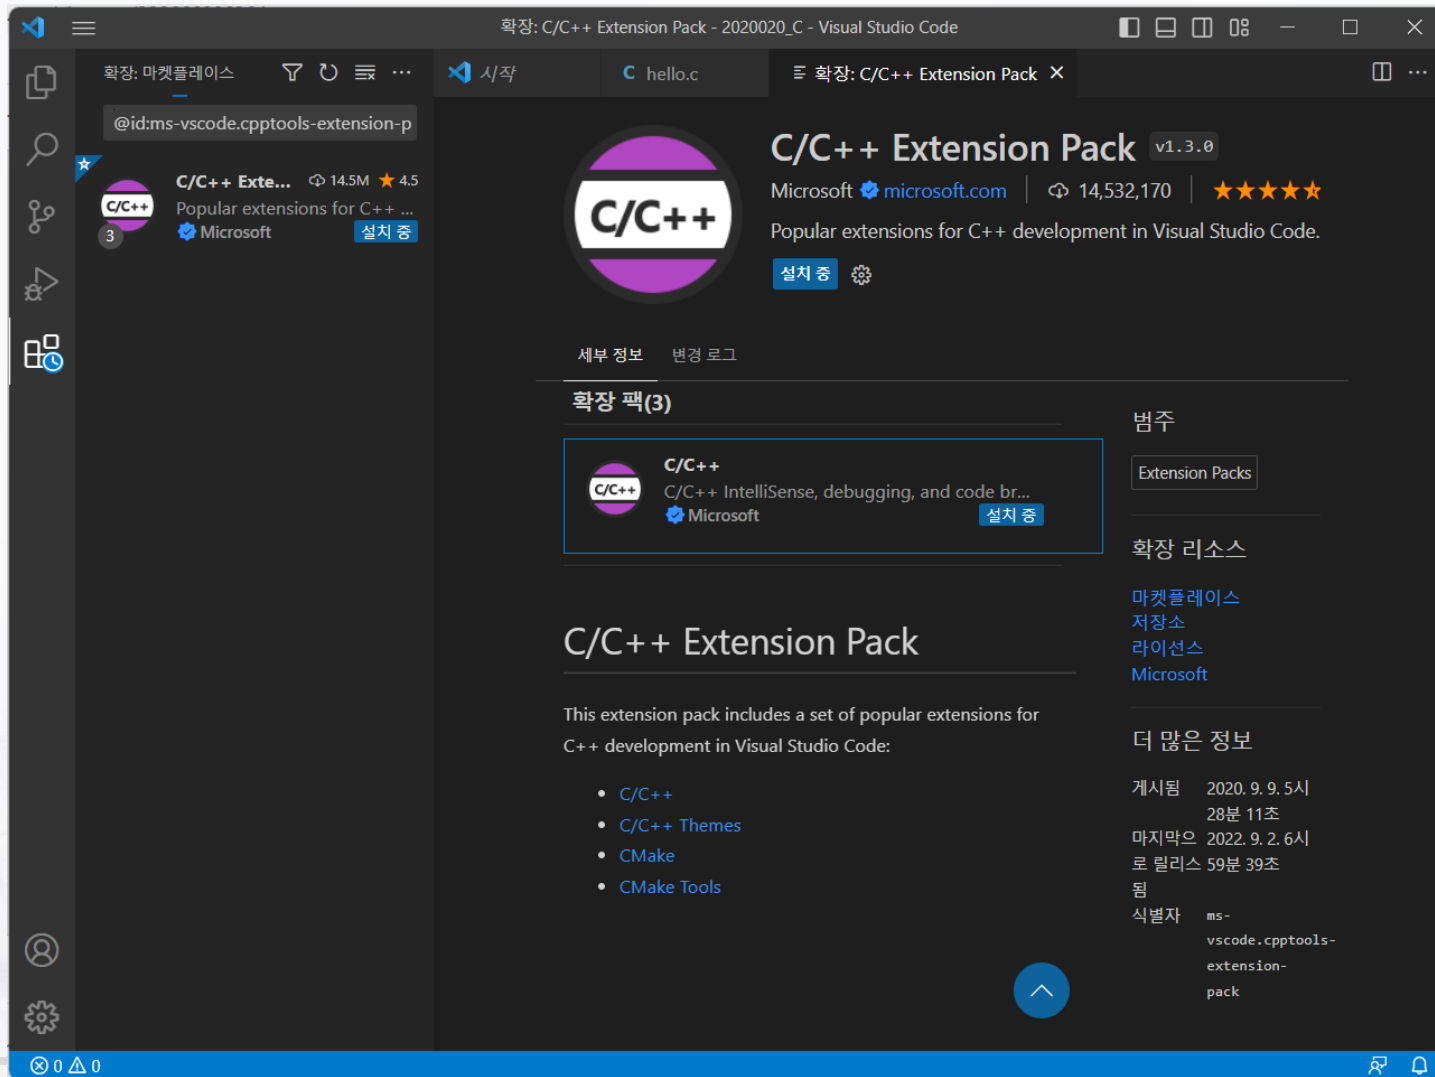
확장: C/C++ Extension Pack - 2020020_C - Visual Studio Code

확장: 마켓플레이스

@id:ms-vscode.cpptools-extension-p

C/C++ Exte... 14.5M ★ 4.5
Popular extensions for C++ ...
Microsoft 설치 중
C/C++
3

시작
C hello.c
확장: C/C++ Extension Pack ×

C/C++

C/C++ Extension Pack v1.3.0
Microsoft microsoft.com | 14,532,170 | ★★★★★
Popular extensions for C++ development in Visual Studio Code.
설치 중

세부 정보 변경 로그

확장 팩(3)

C/C++
C/C++ IntelliSense, debugging, and code br...
Microsoft 설치 중

C/C++ Extension Pack

This extension pack includes a set of popular extensions for C++ development in Visual Studio Code:

- C/C++
- C/C++ Themes
- CMake
- CMake Tools

범주
Extension Packs

확장 리소스
마켓플레이스
저장소
라이선스
Microsoft

더 많은 정보
게시됨 2020. 9. 9. 5시 28분 11초
마지막으로 릴리스됨 2022. 9. 2. 6시 59분 39초
식별자 ms-vscode.cpptools-extension-pack

⊗ 0 ⚠ 0